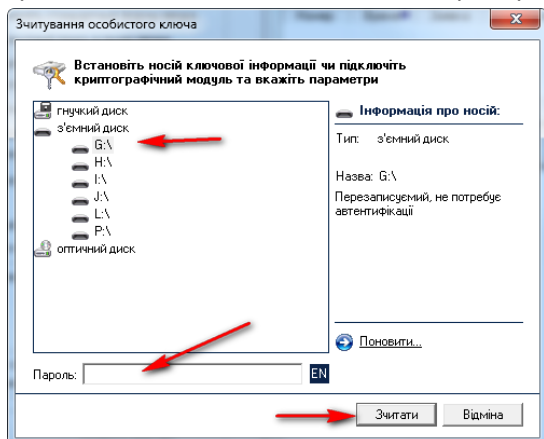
Зчитування особистого ключа

Встановіть носій ключової інформації чи підключіть криптографічний модуль та вкажіть параметри

гнучкий диск
з'ємний диск
G:\
H:\
I:\
J:\
L:\
P:\
оптичний диск

Інформація про носій:

Тип: з'ємний диск

Назва: G:\

Перезаписуємий, не потребує автентифікації

Поновити...

Пароль:

EN

Зчитати

Відміна